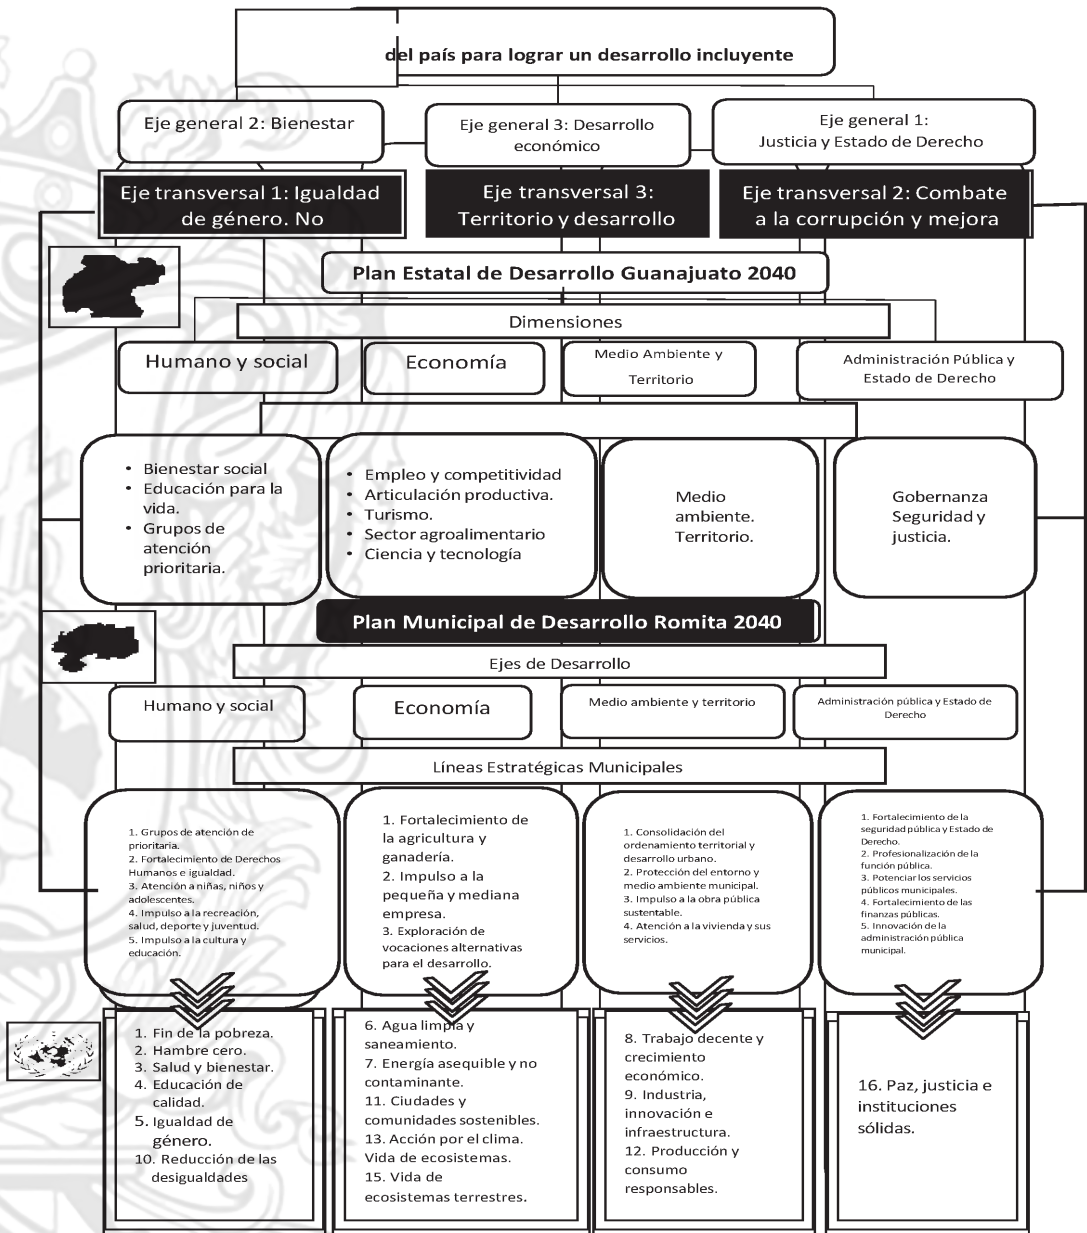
del país para lograr un desarrollo incluyente

Eje general 2: Bienestar

Eje general 3: Desarrollo económico

Eje general 1: Justicia y Estado de Derecho

Eje transversal 1: Igualdad de género. No

Eje transversal 3: Territorio y desarrollo

Eje transversal 2: Combate a la corrupción y mejora

Plan Estatal de Desarrollo Guanajuato 2040

Dimensiones

Humano y social

Economía

Medio Ambiente y Territorio

Administración Pública y Estado de Derecho

• Bienestar social
• Educación para la vida.
• Grupos de atención prioritaria.

• Empleo y competitividad
• Articulación productiva.
• Turismo.
• Sector agroalimentario
• Ciencia y tecnología

Medio ambiente. Territorio.

Gobernanza Seguridad y justicia.

Plan Municipal de Desarrollo Romita 2040

Ejes de Desarrollo

Humano y social

Economía

Medio ambiente y territorio

Administración pública y Estado de Derecho

Líneas Estratégicas Municipales

1. Grupos de atención de prioritaria.
2. Fortalecimiento de Derechos Humanos e igualdad.
3. Atención a niñas, niños y adolescentes.
4. Impulso a la recreación, salud, deporte y juventud.
5. Impulso a la cultura y educación.

1. Fortalecimiento de la agricultura y ganadería.
2. Impulso a la pequeña y mediana empresa.
3. Exploración de vocaciones alternativas para el desarrollo.

1. Consolidación del ordenamiento territorial y desarrollo urbano.
2. Protección del entorno y medio ambiente municipal.
3. Impulso a la obra pública sustentable.
4. Atención a la vivienda y sus servicios.

1. Fortalecimiento de la seguridad pública y Estado de Derecho.
2. Profesionalización de la función pública.
3. Potenciar los servicios públicos municipales.
4. Fortalecimiento de las finanzas públicas.
5. Innovación de la administración pública municipal.

1. Fin de la pobreza.
2. Hambre cero.
3. Salud y bienestar.
4. Educación de calidad.
5. Igualdad de género.
10. Reducción de las desigualdades

6. Agua limpia y saneamiento.
7. Energía asequible y no contaminante.
11. Ciudades y comunidades sostenibles.
13. Acción por el clima. Vida de ecosistemas.
15. Vida de ecosistemas terrestres.

8. Trabajo decente y crecimiento económico.
9. Industria, innovación e infraestructura.
12. Producción y consumo responsables.

16. Paz, justicia e instituciones sólidas.